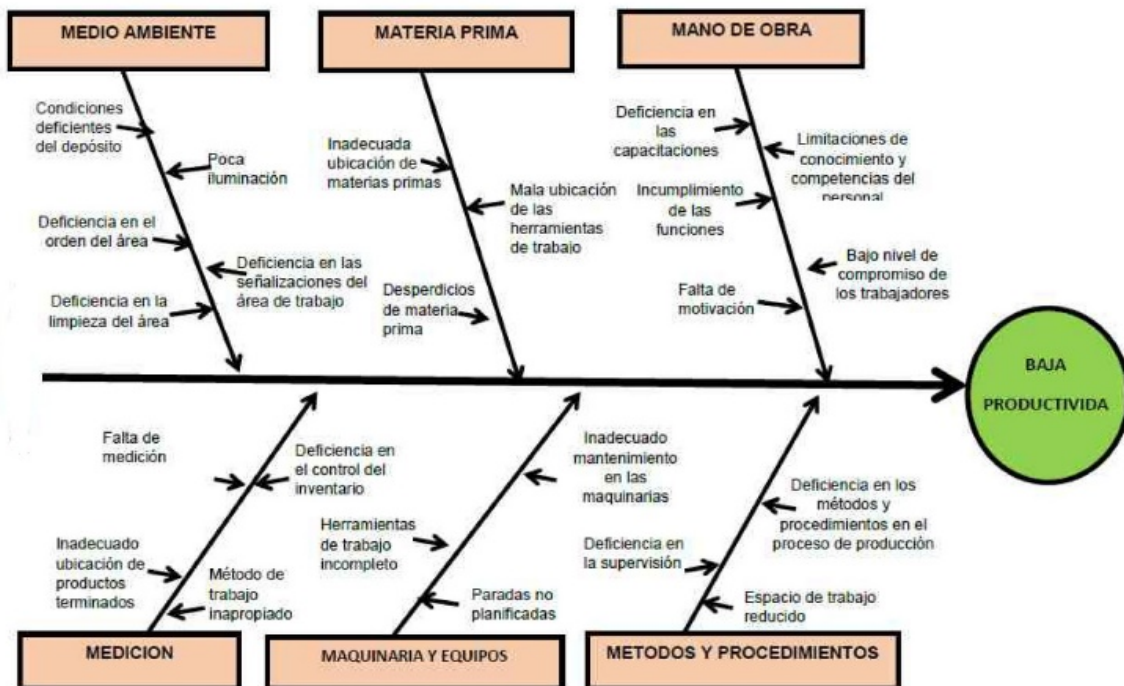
MEDIO AMBIENTE

Condiciones deficientes del depósito

Poca iluminación

Deficiencia en el orden del área

Deficiencia en las señalizaciones del área de trabajo

Deficiencia en la limpieza del área

MATERIA PRIMA

Inadecuada ubicación de materias primas

Mala ubicación de las herramientas de trabajo

Desperdicios de materia prima

MANO DE OBRA

Deficiencia en las capacitaciones

Limitaciones de conocimiento y competencias del personal

Incumplimiento de las funciones

Bajo nivel de compromiso de los trabajadores

Falta de motivación

BAJA PRODUCTIVIDA

Falta de medición

Deficiencia en el control del inventario

Inadecuado ubicación de productos terminados

Método de trabajo inapropiado

MEDICION

Inadecuado mantenimiento en las maquinarias

Herramientas de trabajo incompleto

Paradas no planificadas

MAQUINARIA Y EQUIPOS

Deficiencia en los métodos y procedimientos en el proceso de producción

Deficiencia en la supervisión

Espacio de trabajo reducido

METODOS Y PROCEDIMIENTOS